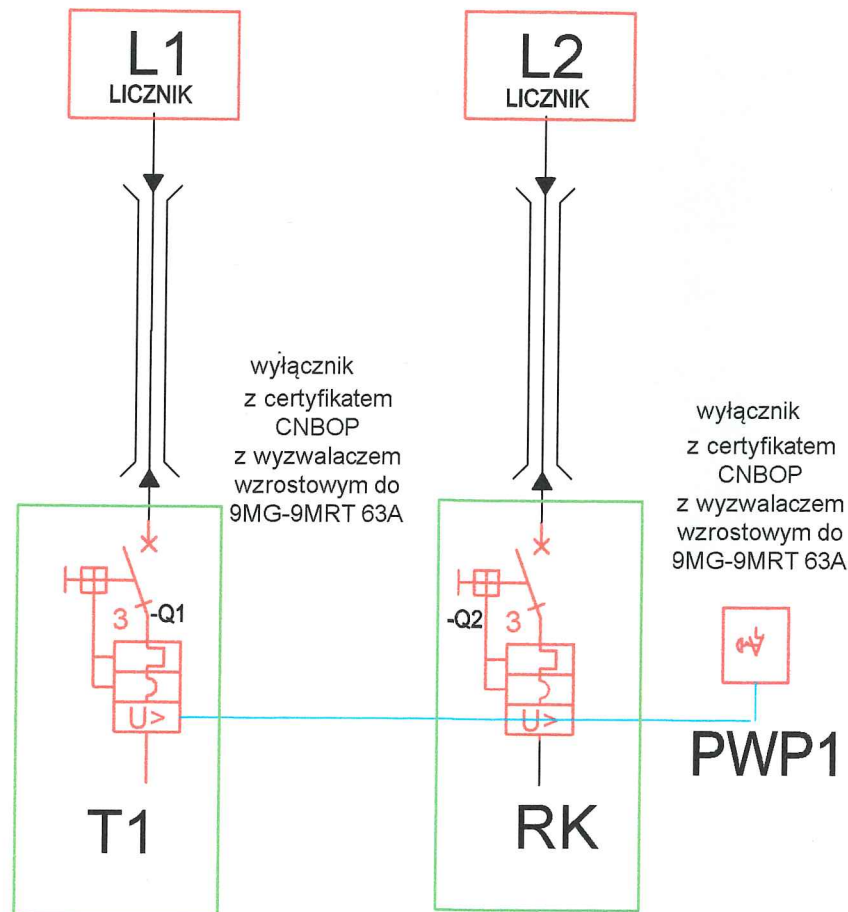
L1
LICZNIK

L2
LICZNIK

wyłącznik
z certyfikatem
CNBOP
z wyzwalaczem
wzrostowym do
9MG-9MRT 63A

wyłącznik
z certyfikatem
CNBOP
z wyzwalaczem
wzrostowym do
9MG-9MRT 63A

3
-Q1
U>

-Q2
3
U>

PWP1

T1

RK